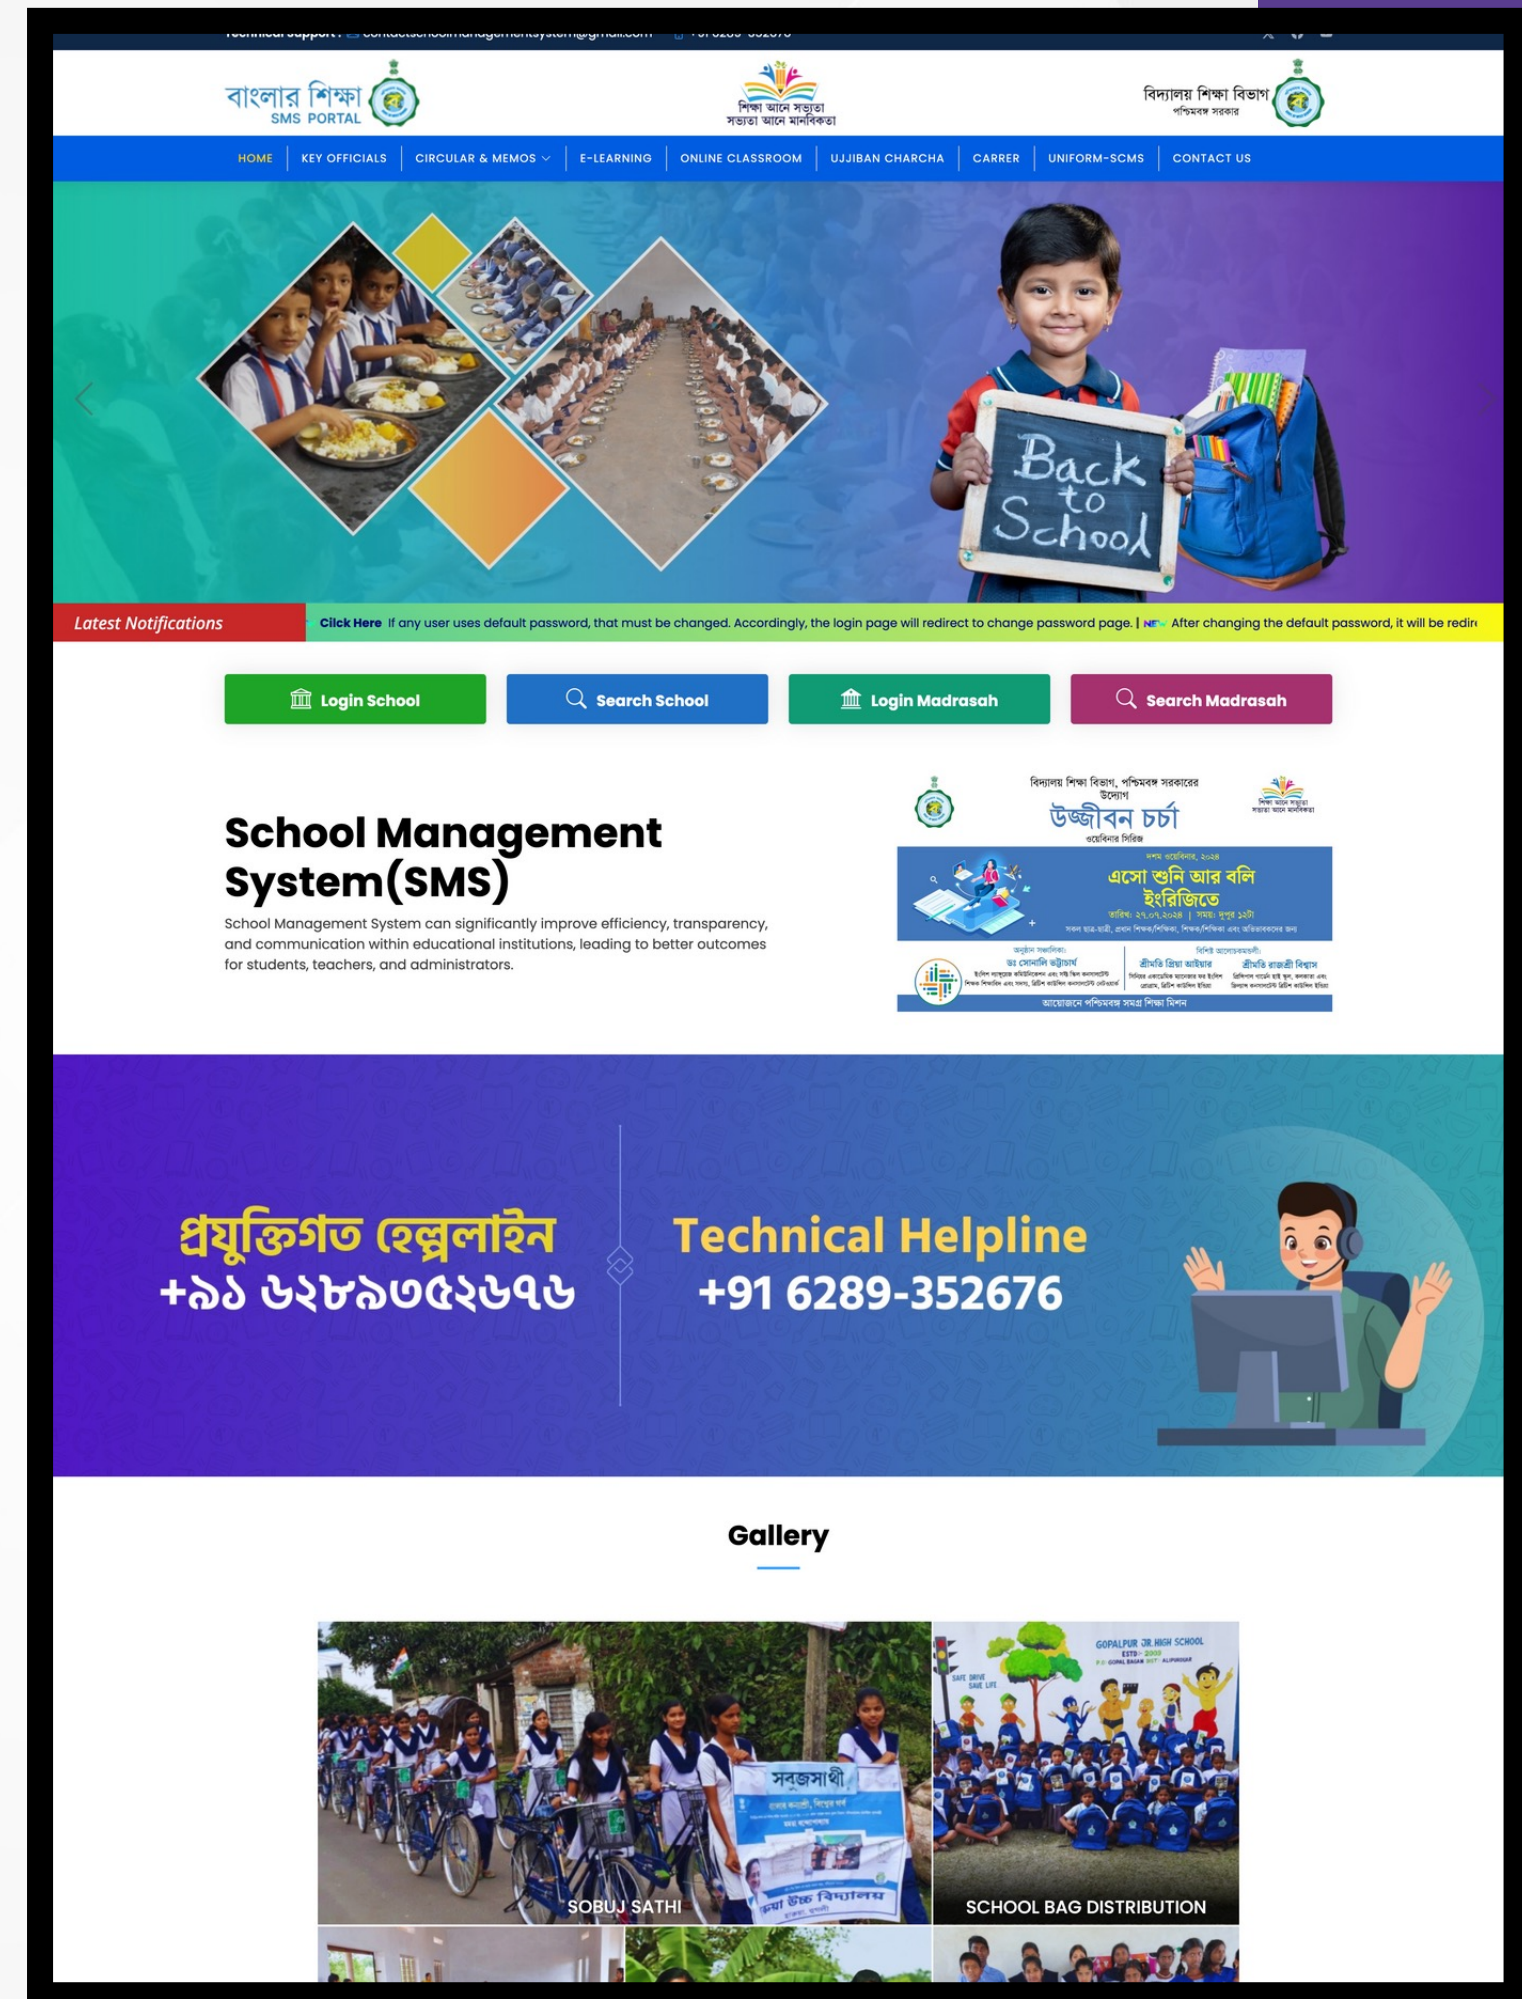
Technical Support : contactschoolmanagementsystem@gmail.com +91 6289-352676

বাংলার শিক্ষা
SMS PORTAL

শিক্ষা আনে সচেতনতা
সচেতনতা আনে মানবিকতা

বিদ্যালয় শিক্ষা বিভাগ
পশ্চিমবঙ্গ সরকার

HOME | KEY OFFICIALS | CIRCULAR & MEMOS | E-LEARNING | ONLINE CLASSROOM | UJJIBAN CHARCHA | CARRER | UNIFORM-SCMS | CONTACT US

Back to School

Latest Notifications
Click Here If any user uses default password, that must be changed. Accordingly, the login page will redirect to change password page. | NEW After changing the default password, it will be redir

Login School
Search School
Login Madrasah
Search Madrasah

School Management System(SMS)

School Management System can significantly improve efficiency, transparency, and communication within educational institutions, leading to better outcomes for students, teachers, and administrators.

বিদ্যালয় শিক্ষা বিভাগ, পশ্চিমবঙ্গ সরকারের উদ্যোগ
উজ্জীবন চর্চা
ওয়েবিনার সিরিজ
দশম ওয়েবিনার, ২০২৪
এসো শুনি আর বলি ইংরিজিতে
তারিখ: ২৭.০৭.২০২৪ | সময়: দুপুর ১২টা
সকল ছাত্র-ছাত্রী, প্রধান শিক্ষক/শিক্ষিকা, শিক্ষক/শিক্ষিকা এবং অভিভাবকদের জন্য
ডঃ সোনালি ভট্টাচার্য
শ্রীমতি প্রিয়া আইয়ার
শ্রীমতি রাজশ্রী বিশ্বাস
আয়োজনে পশ্চিমবঙ্গ সমগ্র শিক্ষা মিশন

প্রযুক্তিগত হেল্পলাইন
+৯১ ৬২৮৯৩৫২৬৭৬

Technical Helpline
+91 6289-352676

Gallery

সবুজসাথী
SOBUJ SATHI

GOPALPUR JR. HIGH SCHOOL
SAFE DRIVE SAVE LIFE
SCHOOL BAG DISTRIBUTION